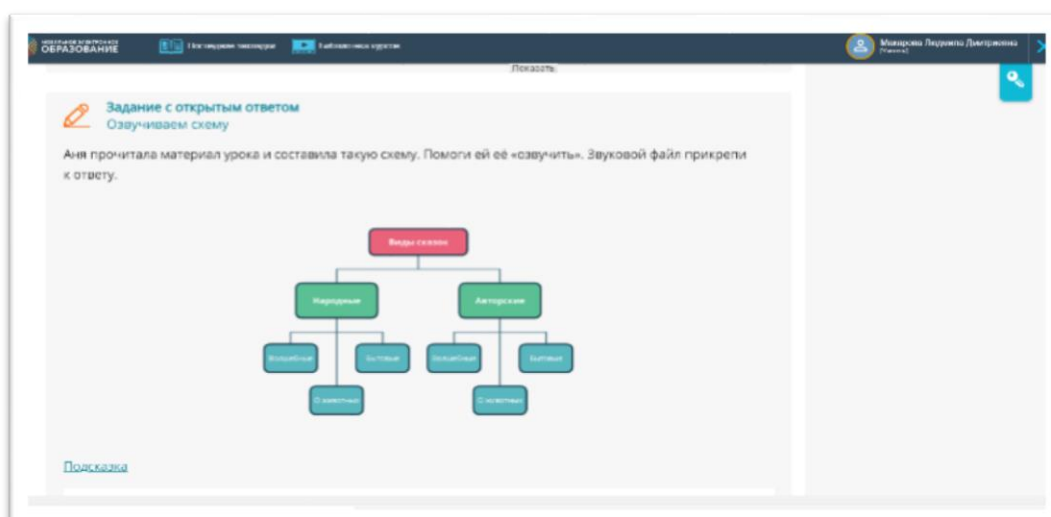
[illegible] ОБРАЗОВАНИЕ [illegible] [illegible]

Макарова Людмила Дмитриевна
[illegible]

Показать

Задание с открытым ответом
Озвучиваем схему

Аня прочитала материал урока и составила такую схему. Помоги ей её «озвучить». Звуковой файл прикрепи к ответу.

Виды сказок

Народные

Авторские

Волшебные

Бытовые

О животных

Волшебные

Бытовые

О животных

Подсказка